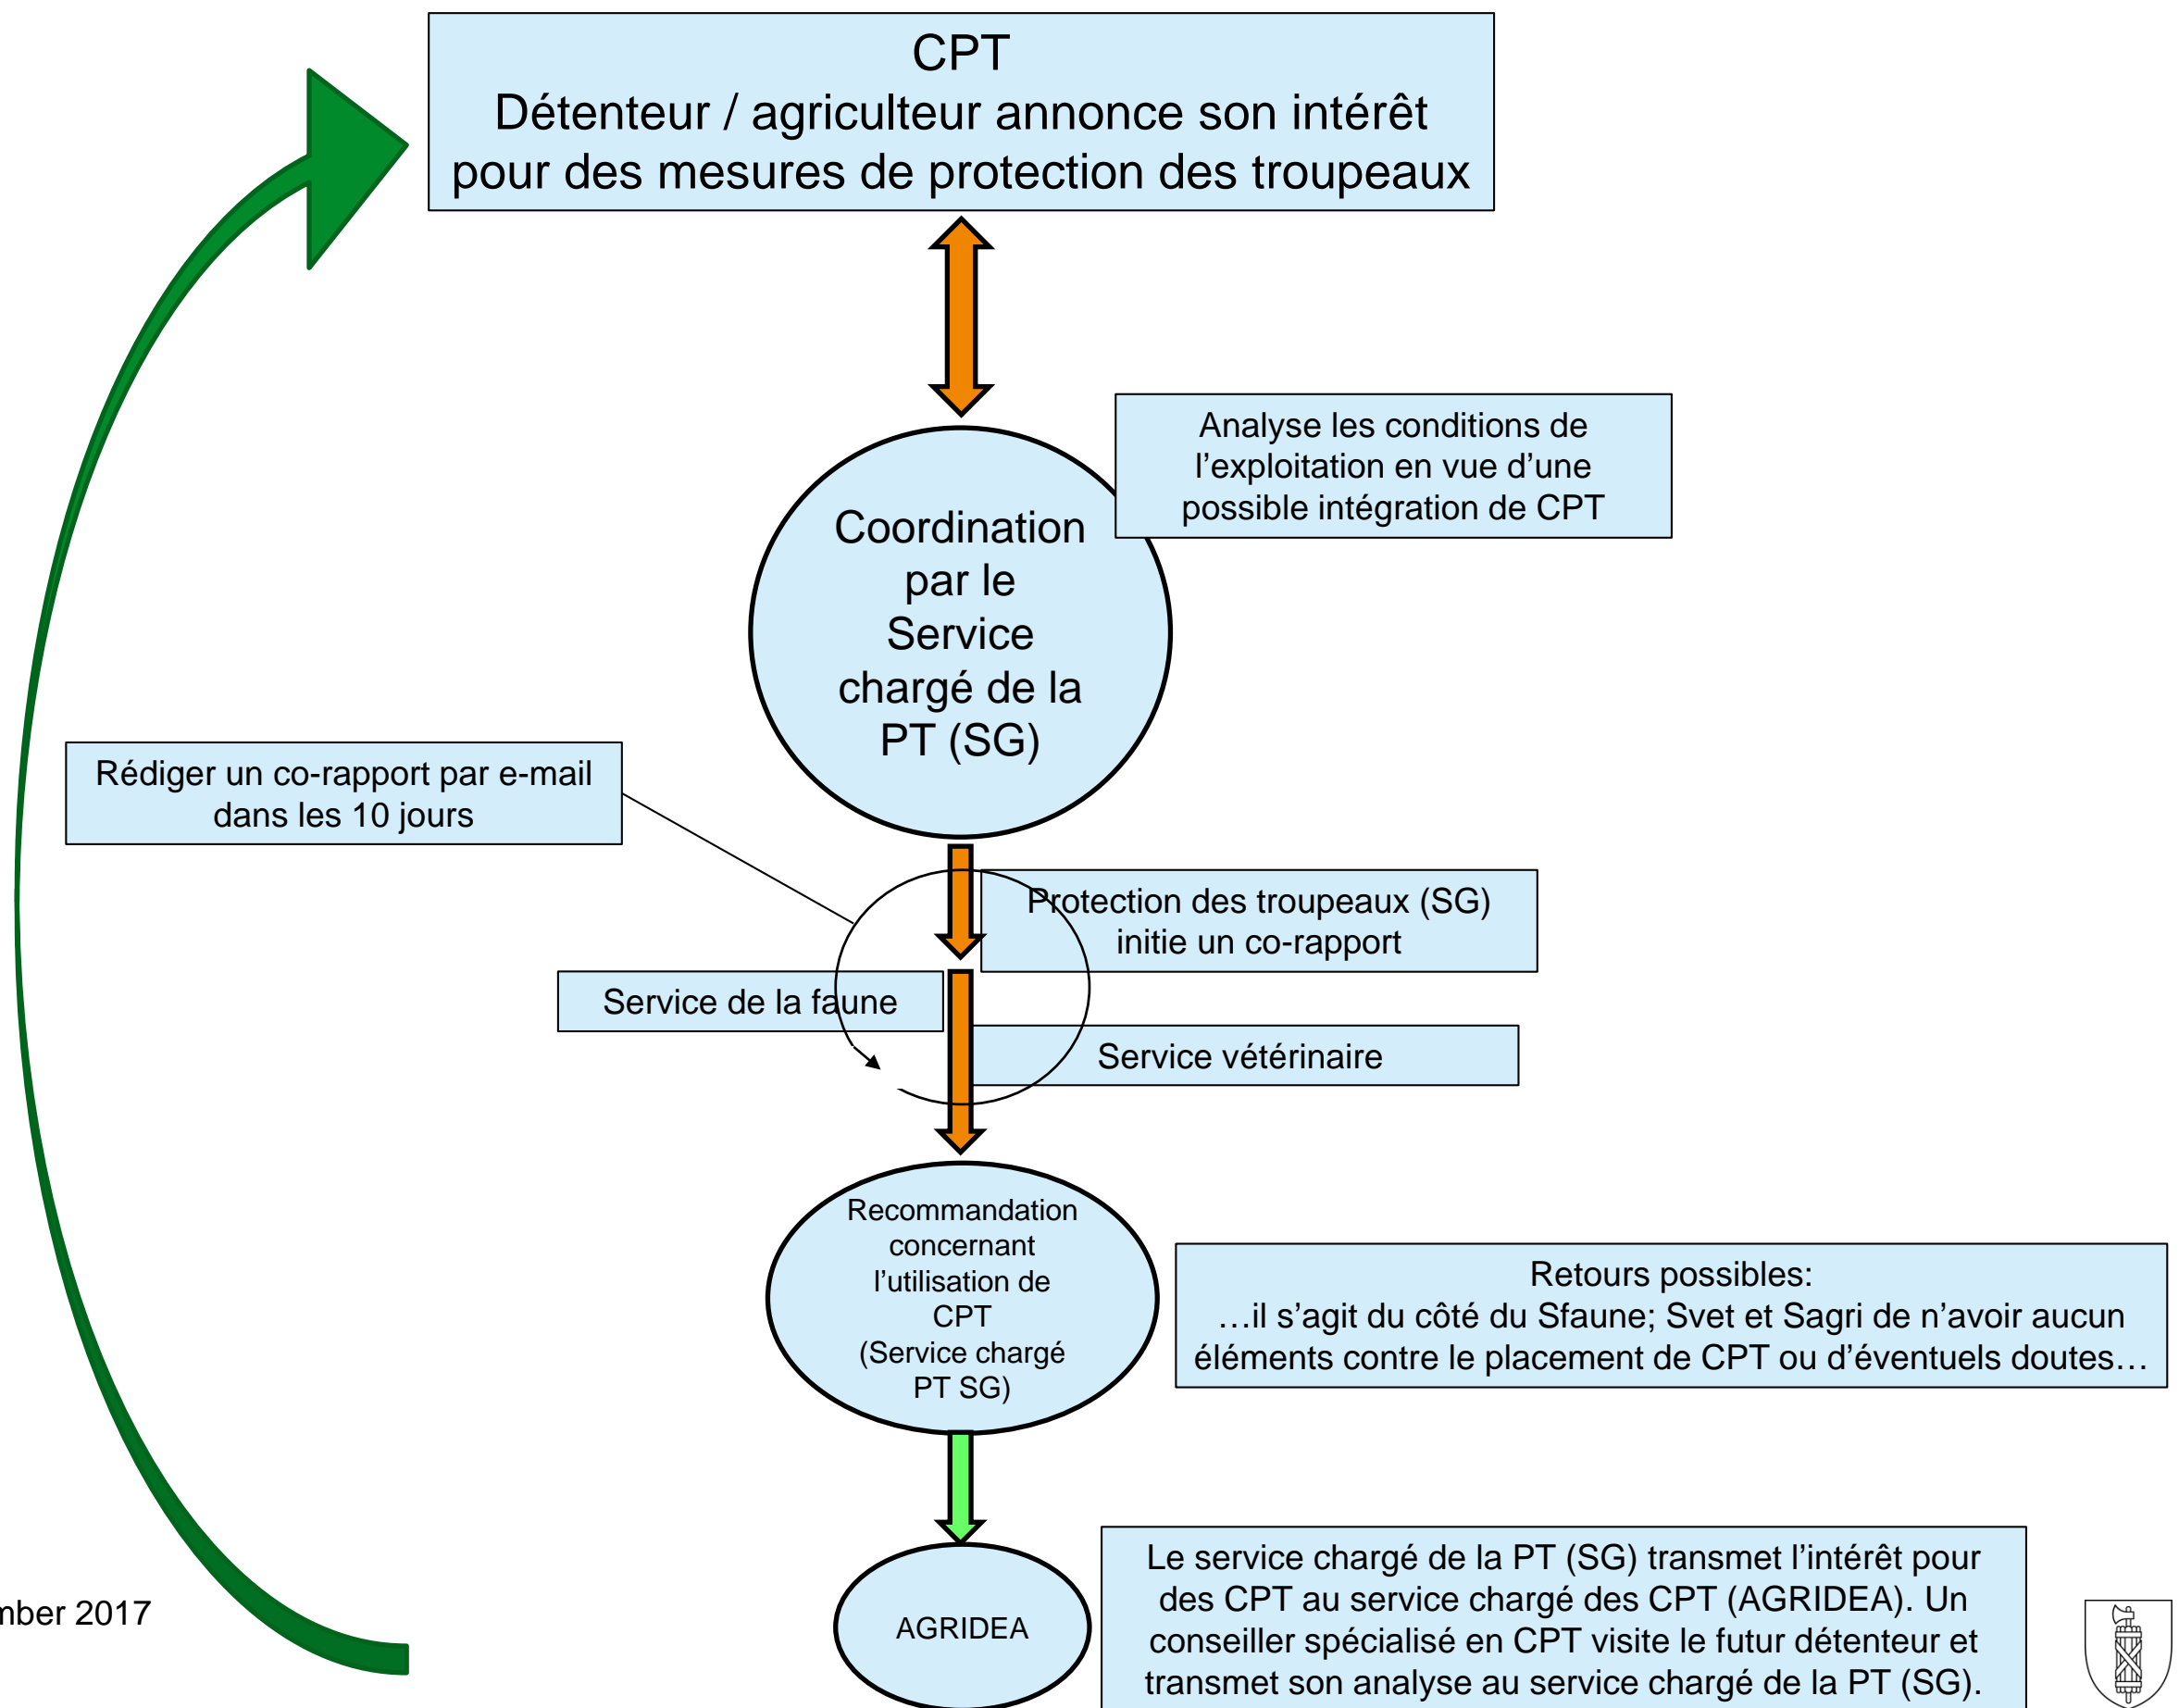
CPT
Détenteur / agriculteur annonce son intérêt pour des mesures de protection des troupeaux

Analyse les conditions de l'exploitation en vue d'une possible intégration de CPT

Coordination par le Service chargé de la PT (SG)

Rédiger un co-rapport par e-mail dans les 10 jours

Protection des troupeaux (SG) initie un co-rapport

Service de la faune

Service vétérinaire

Recommandation concernant l'utilisation de CPT (Service chargé PT SG)

Retours possibles:
…il s'agit du côté du Sfaune; Svet et Sagri de n'avoir aucun éléments contre le placement de CPT ou d'éventuels doutes…

AGRIDEA

Le service chargé de la PT (SG) transmet l'intérêt pour des CPT au service chargé des CPT (AGRIDEA). Un conseiller spécialisé en CPT visite le futur détenteur et transmet son analyse au service chargé de la PT (SG).

mber 2017